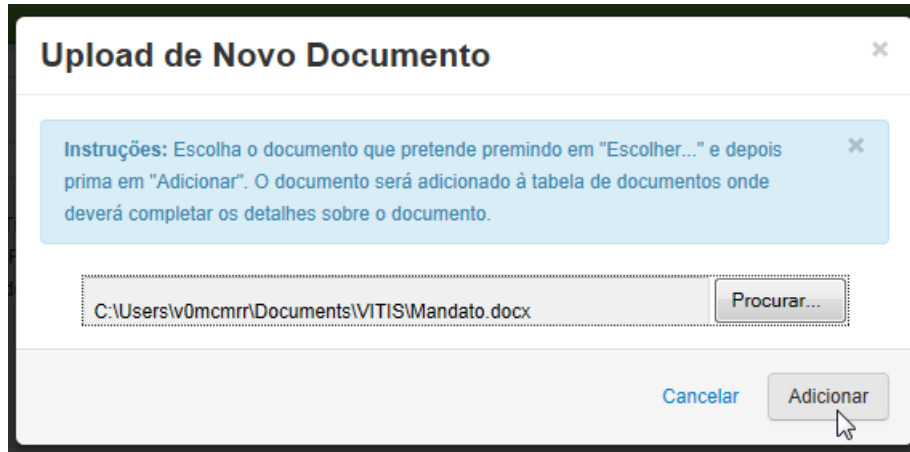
Upload de Novo Documento

×

Instruções: Escolha o documento que pretende premindo em "Escolher..." e depois prima em "Adicionar". O documento será adicionado à tabela de documentos onde deverá completar os detalhes sobre o documento.

×

C:\Users\v0mcmrr\Documents\VITIS\Mandato.docx

Procurar...

Cancelar

Adicionar